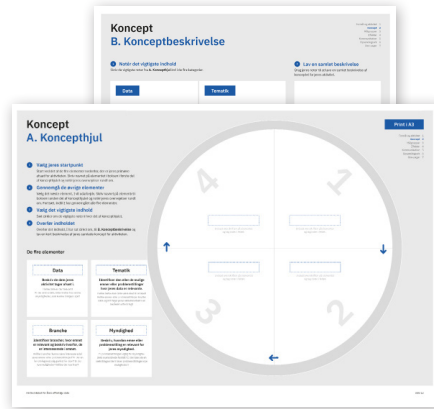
Koncept
B. Konceptbeskrivelse

1 Noter det vigtigste indhold

Data

Tematik

2 Lav en samlet beskrivelse

Koncept
A. Koncepthjul

Print i A3

1 Vælg jeres startpunkt

2 Gennemgå de øvrige elementer

3 Vælg det vigtigste indhold

4 Overfør indholdet

De fire elementer

Data

Tematik

Branche

Myndighed

4

1

3

2